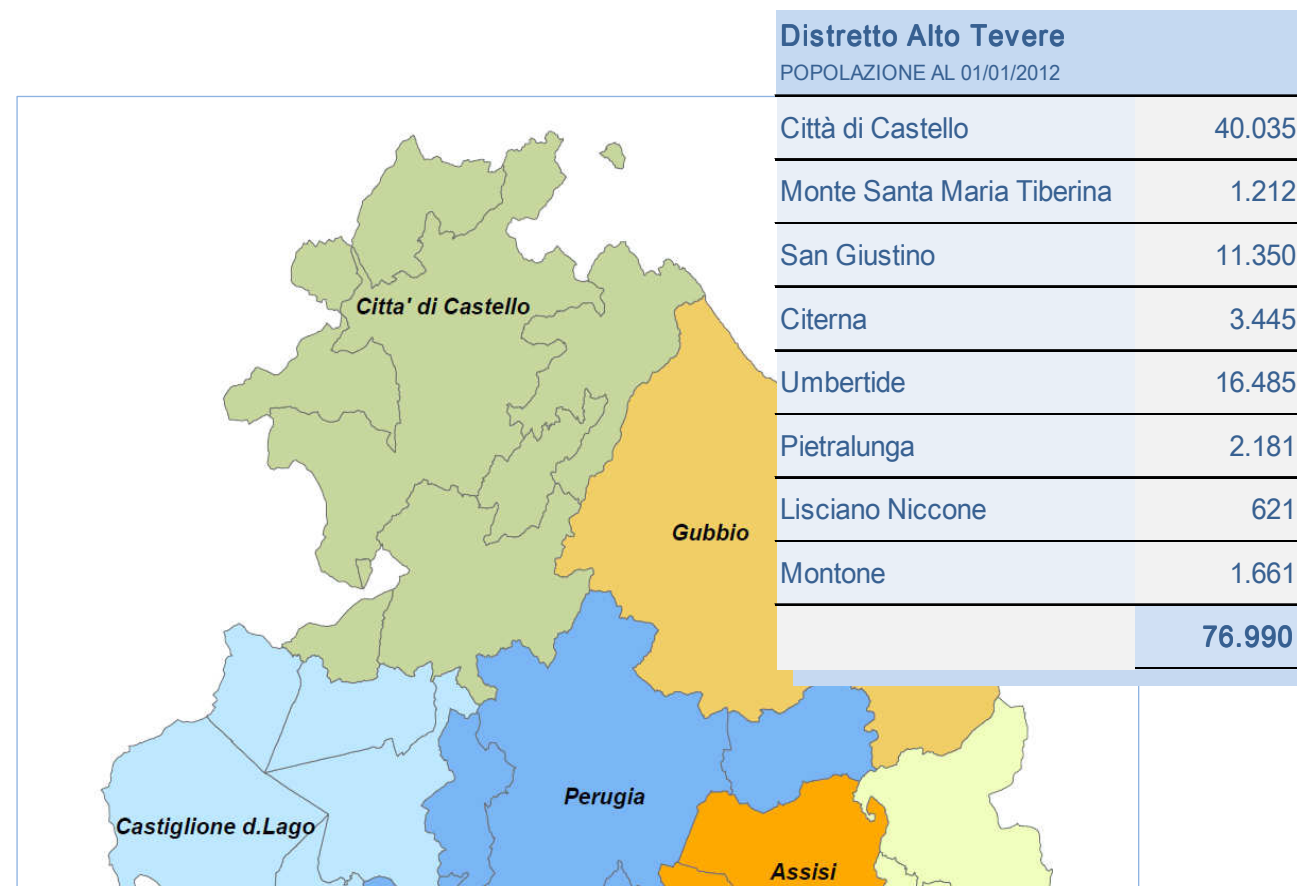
Citta' di Castello

Gubbio

Castiglione d.Lago

Perugia

Assisi

Distretto Alto Tevere
POPOLAZIONE AL 01/01/2012

| | |
|---|---|
| Città di Castello | 40.035 |
| Monte Santa Maria Tiberina | 1.212 |
| San Giustino | 11.350 |
| Citerna | 3.445 |
| Umbertide | 16.485 |
| Pietralunga | 2.181 |
| Lisciano Niccone | 621 |
| Montone | 1.661 |
| | 76.990 |